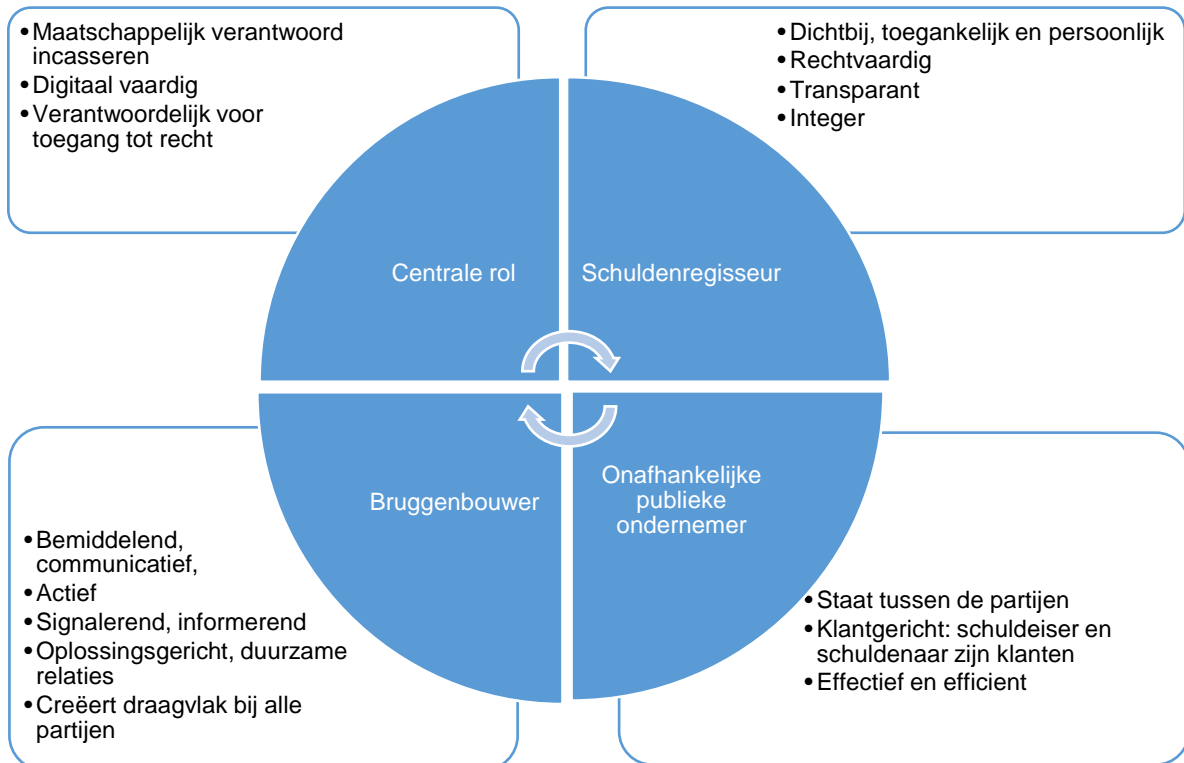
• Maatschappelijk verantwoord incasseren
• Digitaal vaardig
• Verantwoordelijk voor toegang tot recht

• Dichtbij, toegankelijk en persoonlijk
• Rechtvaardig
• Transparant
• Integer

Centrale rol

Schuldenregisseur

Bruggenbouwer

Onafhankelijke publieke ondernemer

• Bemiddelend, communicatief,
• Actief
• Signalerend, informerend
• Oplossingsgericht, duurzame relaties
• Creëert draagvlak bij alle partijen

• Staat tussen de partijen
• Klantgericht: schuldeiser en schuldenaar zijn klanten
• Effectief en efficient